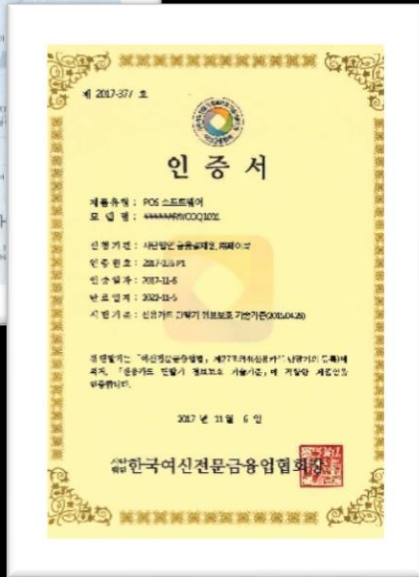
제 2017-37 호

인 증 서

제품유형 : POS 소프트웨어
모 델 명 : ******R/COQ10%

신청기관 : 사단법인 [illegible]
인증번호 : 2017-3-5 P1
인증일자 : 2017-11-6
만료일자 : 2022-11-5
시험기준 : 신용카드 단말기 정보보호 기술기준(2015.04.20)

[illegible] 「여신전문금융업법」 제27조의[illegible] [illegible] 에 의거, 「신용카드 단말기 정보보호 기술기준」에 적합함을 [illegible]

2017 년 11 월 6 일

사단법인 한국여신전문금융업협회장